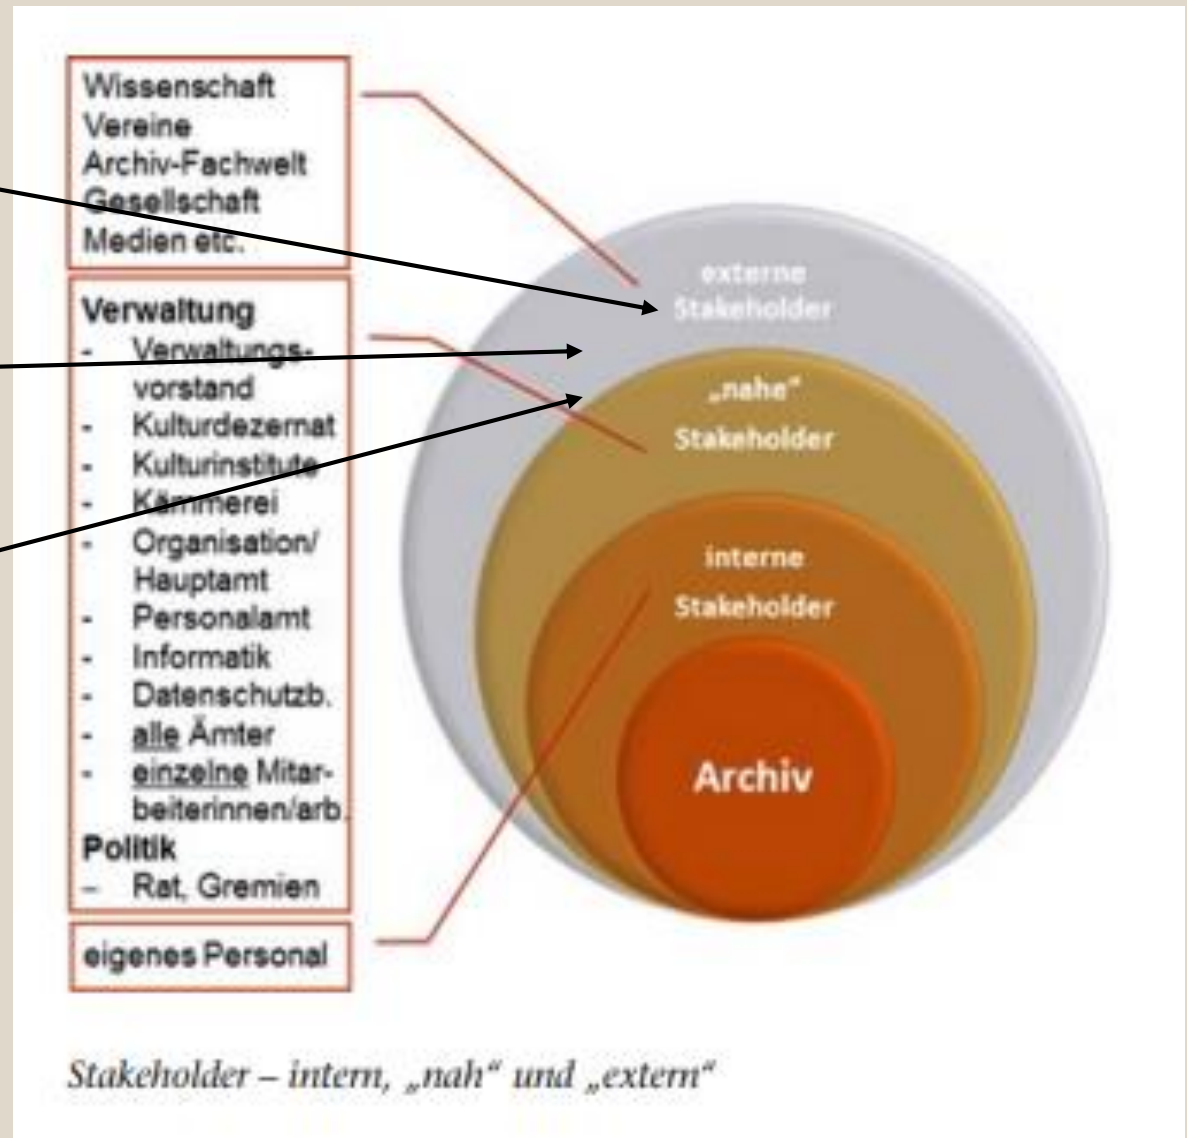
Wissenschaft
Vereine
Archiv-Fachwelt
Gesellschaft
Medien etc.

Verwaltung
- Verwaltungsvorstand
- Kulturdezernat
- Kulturinstitute
- Kämmerei
- Organisation/ Hauptamt
- Personalamt
- Informatik
- Datenschutzb.
- alle Ämter
- einzelne Mitarbeiterinnen/arb.

Politik
– Rat, Gremien

eigenes Personal

externe Stakeholder

„nahe“ Stakeholder

interne Stakeholder

Archiv

Stakeholder – intern, „nah“ und „extern“